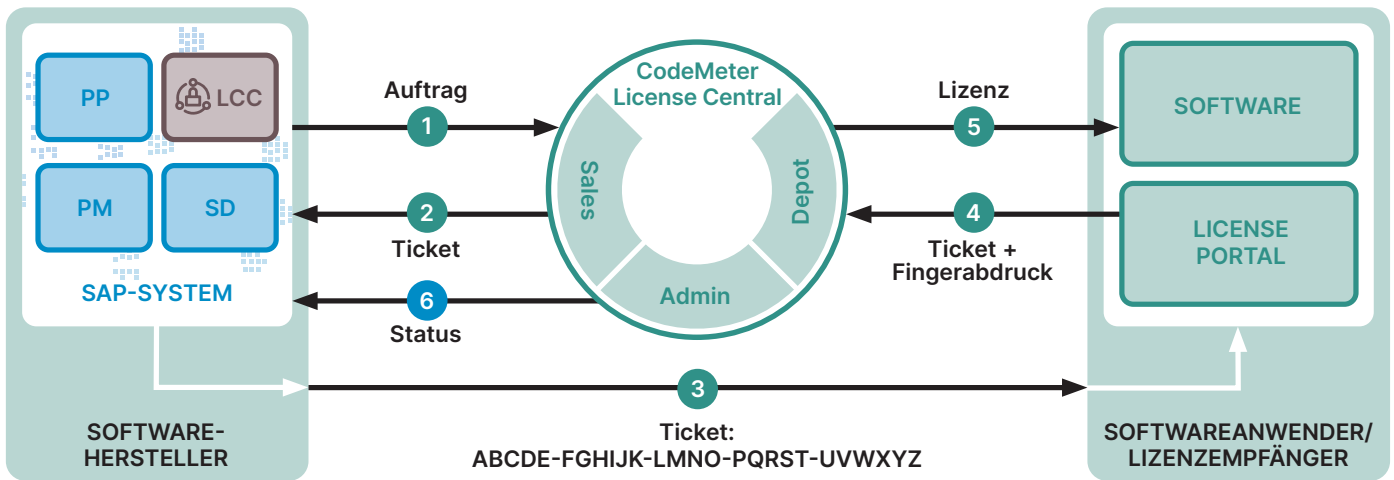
PP

LCC

PM

SD

SAP-SYSTEM

SOFTWARE-
HERSTELLER

Auftrag
1

2
Ticket

6
Status

CodeMeter
License Central

Sales

Depot

Admin

Lizenz
5

4
Ticket +
Fingerabdruck

SOFTWARE

LICENSE
PORTAL

SOFTWAREANWENDER/
LIZENZEMPFÄNGER

3

Ticket:
ABCDE-FGHIJK-LMNO-PQRST-UVWXYZ